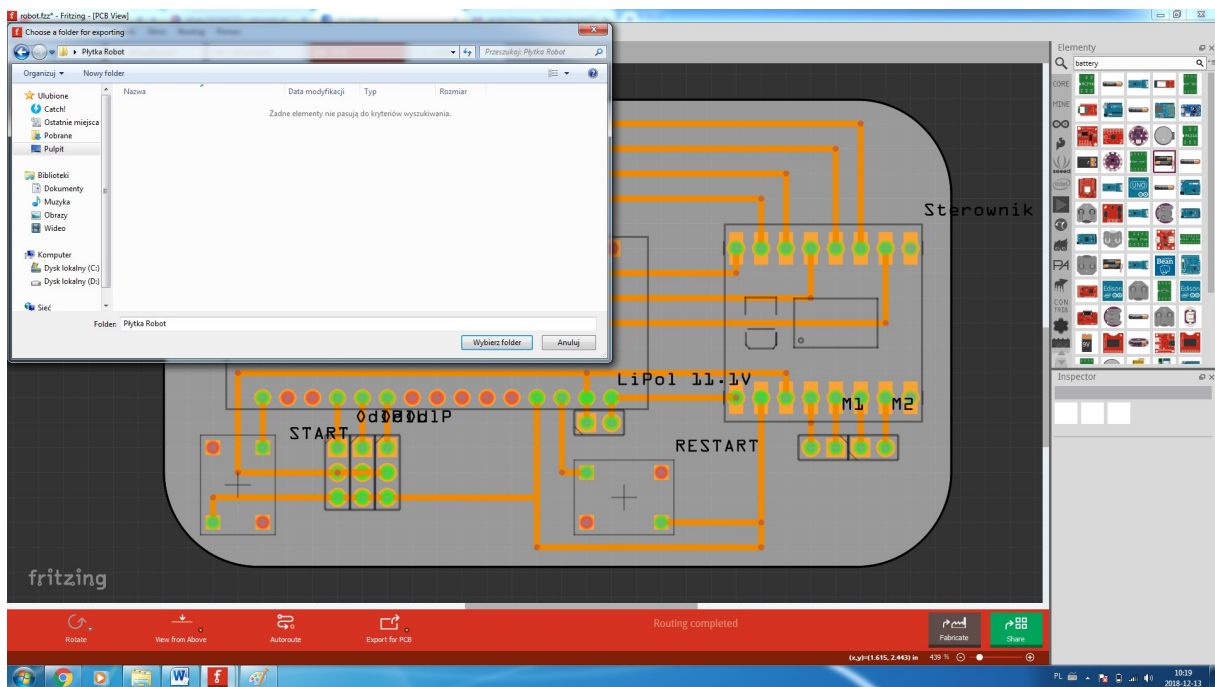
robot.fzz* - Fritzing - [PCB View]

Choose a folder for exporting

Płytka Robot

Przeszukaj: Płytka Robot

Organizuj ▾ Nowy folder

Ulubione
Catch!
Ostatnie miejsca
Pobrane
Pulpit

Biblioteki
Dokumenty
Muzyka
Obrazy
Wideo

Komputer
Dysk lokalny (C:)
Dysk lokalny (D:)

Sieć

Nazwa Data modyfikacji Typ Rozmiar

Żadne elementy nie pasują do kryteriów wyszukiwania.

Folder: Płytka Robot

Wybierz folder Anuluj

Sterownik

LiPol 11.1V

START

RESTART

M1 M2

fritzing

Rotate View from Above Autoroute Export for PCB

Routing completed

Fabricate Share

Elementy

battery

CORE
MINE

Inspector

(x,y)=(1.615, 2.443) in 439 %

PL 10:19 2018-12-13